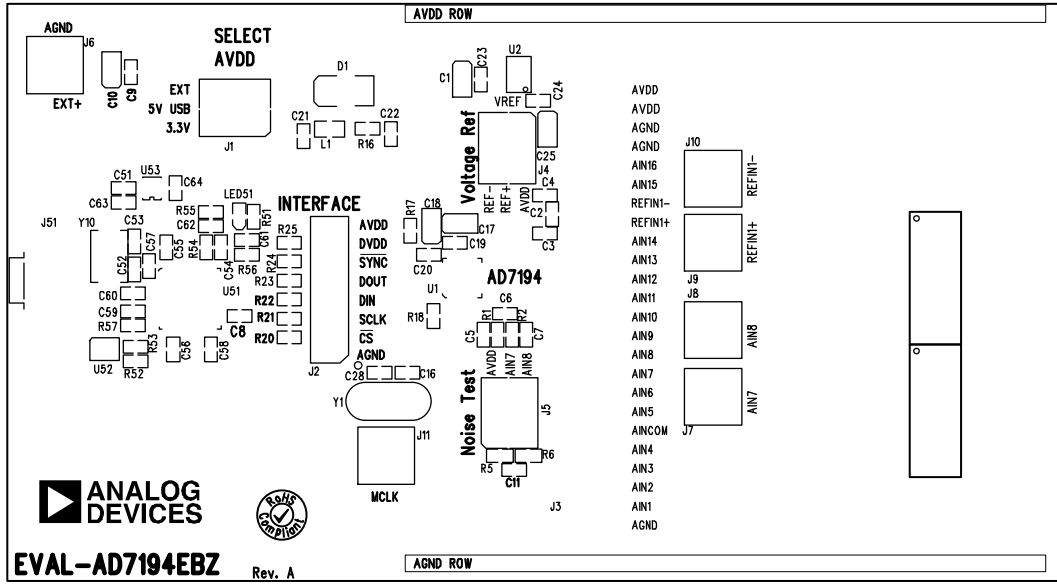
AVDD ROW

AGND
J6
EXT+
C10
C9

SELECT
AVDD
EXT
5V USB
3.3V
J1

D1
C21
L1
R16
C22

C1
C23
U2
C24
VREF
Voltage Ref
REF-
REF+
AVDD
C25
J4
C4
C2
C3
C17
C18
R17
C19
C20

C51
U53
C64
C63
LED51
R55
C62
R51
J51
Y10
C53
C57
C55
R54
C61
R56
C52
C54
U51
C60
C59
R57
C8
U52
R53
C56
C58
R52

INTERFACE
R25
AVDD
DVDD
R24
$\overline{SYNC}$
R23
DOUT
R22
DIN
R21
SCLK
R20
$\overline{CS}$
AGND
J2

AD7194
U1
C6
R18
R1
R2
C5
C7
C28
C16
Y1
Noise Test
AVDD
AIN7
AIN8
J5
R5
R6
C11
J11
MCLK
J3

AVDD
AVDD
AGND
AGND
AIN16
AIN15
REFIN1−
REFIN1+
AIN14
AIN13
AIN12
AIN11
AIN10
AIN9
AIN8
AIN7
AIN6
AIN5
AINCOM
AIN4
AIN3
AIN2
AIN1
AGND

J10
REFIN1−
REFIN1+
J9
J8
AIN8
AIN7
J7

ANALOG
DEVICES
RoHS
Compliant

EVAL-AD7194EBZ
Rev. A

AGND ROW